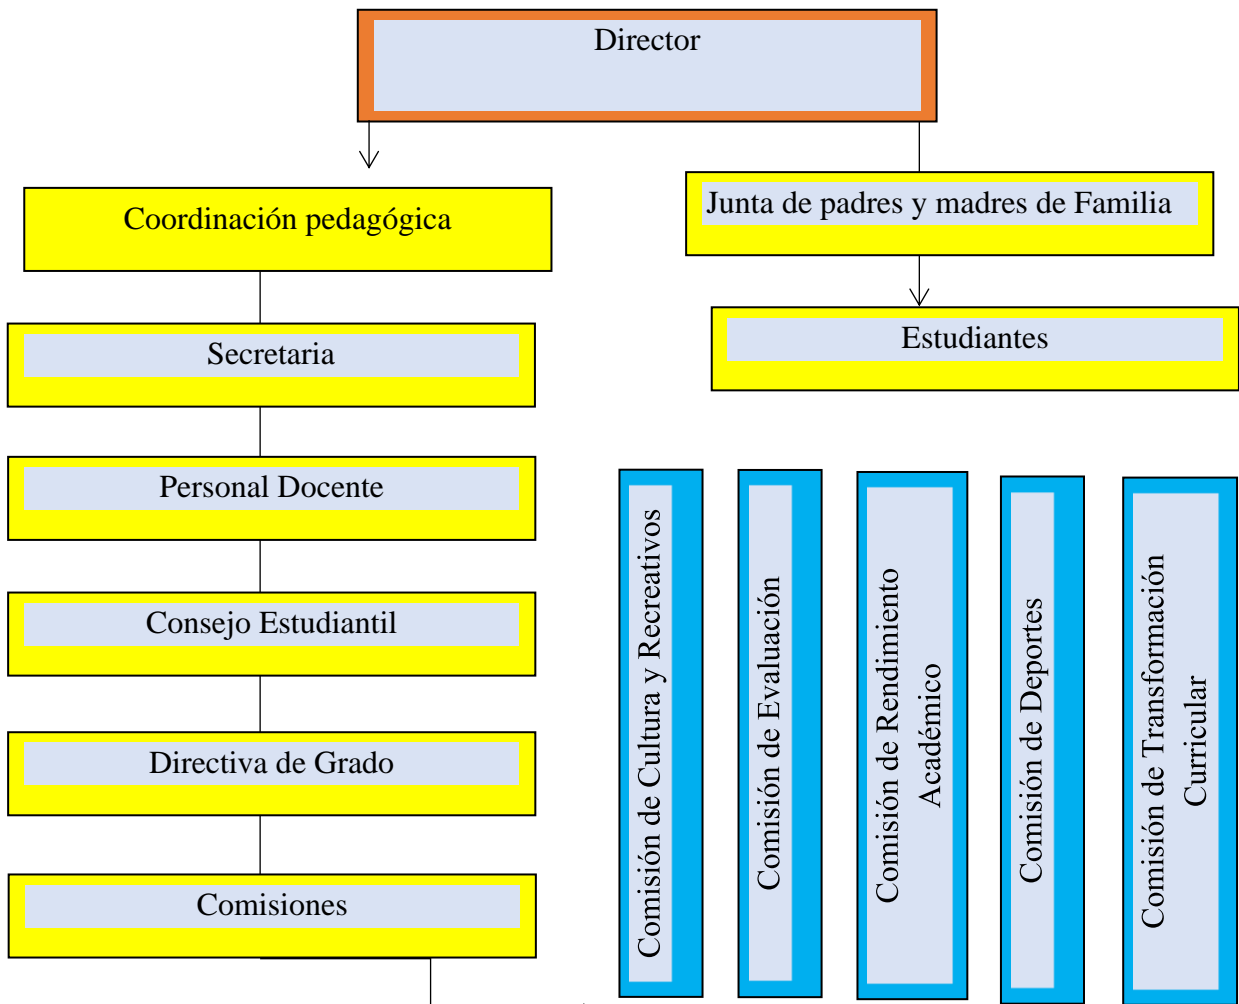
Director

Coordinación pedagógica

Junta de padres y madres de Familia

Secretaria

Estudiantes

Personal Docente

Consejo Estudiantil

Directiva de Grado

Comisiones

Comisión de Cultura y Recreativos

Comisión de Evaluación

Comisión de Rendimiento Académico

Comisión de Deportes

Comisión de Transformación Curricular